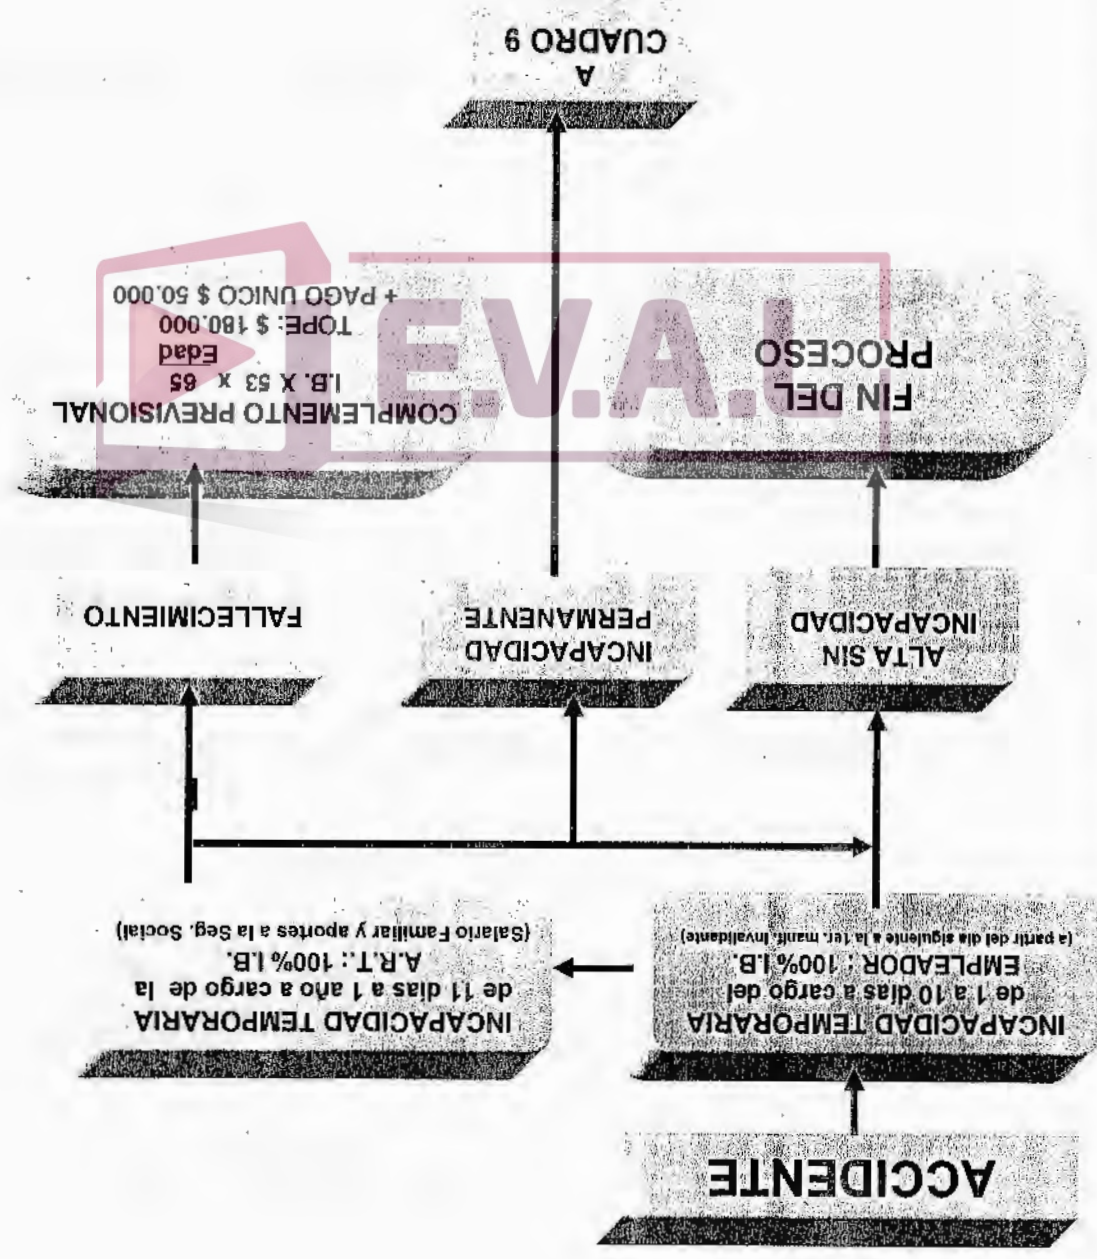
ACCIDENTE

INCAPACIDAD TEMPORARIA de 1 a 10 días a cargo del EMPLEADOR : 100% I.B.
(a partir del día siguiente a la 1er. manif. invalidante)

INCAPACIDAD TEMPORARIA de 11 días a 1 año a cargo de la A.R.T.: 100% I.B.
(Salario Familiar y aportes a la Seg. Social)

ALTA SIN INCAPACIDAD

INCAPACIDAD PERMANENTE

FALLECIMIENTO

FIN DEL PROCESO

A CUADRO 9

COMPLEMENTO PREVISIONAL
I.B. X 53 x $\frac{65}{\text{Edad}}$
TOPE: \$ 180.000
+ PAGO UNICO \$ 50.000

E.V.A.I